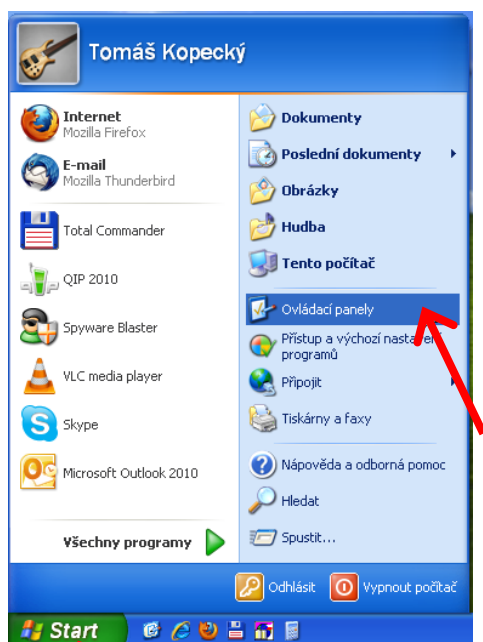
Tomáš Kopecký

Internet
Mozilla Firefox

E-mail
Mozilla Thunderbird

Total Commander

QIP 2010

Spyware Blaster

VLC media player

Skype

Microsoft Outlook 2010

Všechny programy

Dokumenty

Poslední dokumenty

Obrázky

Hudba

Tento počítač

Ovládací panely

Přístup a výchozí nasta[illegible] programů

Připojit

Tiskárny a faxy

Nápověda a odborná pomoc

Hledat

Spustit...

Odhlásit

Vypnout počítač

Start